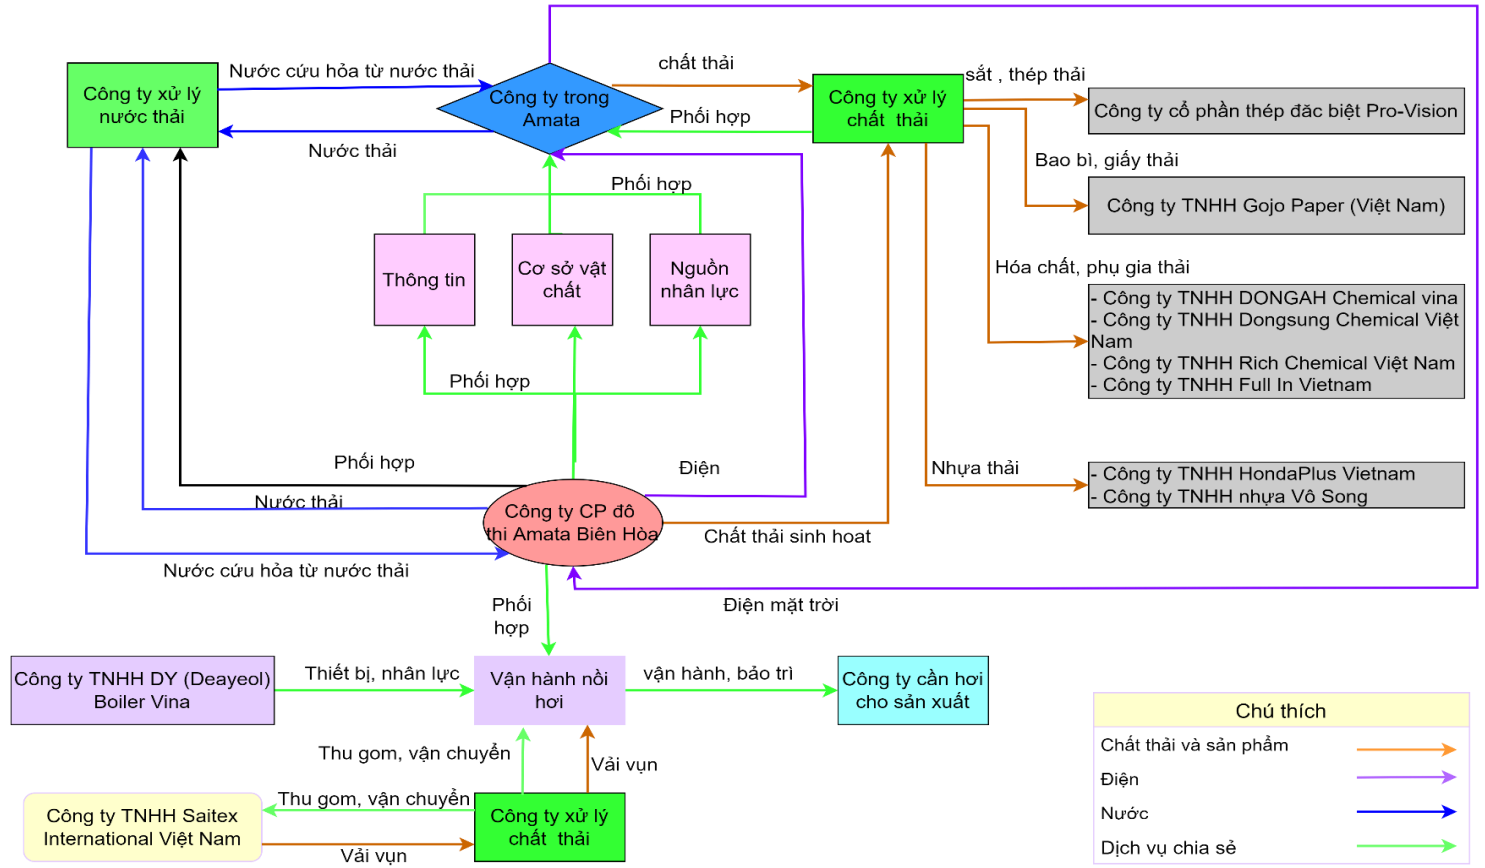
Công ty xử lý nước thải

Nước cứu hỏa từ nước thải

Công ty trong Amata

chất thải

Công ty xử lý chất thải

sắt , thép thải

Công ty cổ phần thép đặc biệt Pro-Vision

Phối hợp

Nước thải

Bao bì, giấy thải

Công ty TNHH Gojo Paper (Việt Nam)

Phối hợp

Thông tin

Cơ sở vật chất

Nguồn nhân lực

Hóa chất, phụ gia thải

- Công ty TNHH DONGAH Chemical vina
- Công ty TNHH Dongsung Chemical Việt Nam
- Công ty TNHH Rich Chemical Việt Nam
- Công ty TNHH Full In Vietnam

Phối hợp

Phối hợp

Điện

Nhựa thải

- Công ty TNHH HondaPlus Vietnam
- Công ty TNHH nhựa Vô Song

Nước thải

Công ty CP đô thi Amata Biên Hòa

Chất thải sinh hoat

Nước cứu hỏa từ nước thải

Phối hợp

Điện mặt trời

Công ty TNHH DY (Deayeol) Boiler Vina

Thiết bị, nhân lực

Vận hành nồi hơi

vận hành, bảo trì

Công ty cần hơi cho sản xuất

Chú thích

Chất thải và sản phẩm

Điện

Nước

Dịch vụ chia sẻ

Thu gom, vận chuyển

Vải vụn

Công ty TNHH Saitex International Việt Nam

Thu gom, vận chuyển

Công ty xử lý chất thải

Vải vụn